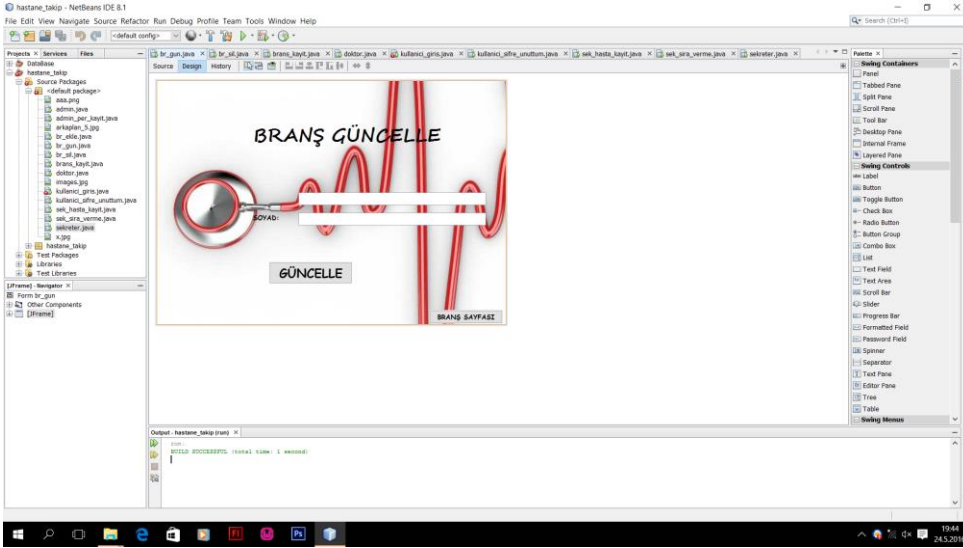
hastane_takip - NetBeans IDE 8.1

File Edit View Navigate Source Refactor Run Debug Profile Team Tools Window Help

Search (Ctrl+I)

<default config>

Projects × Services Files

DataBase
hastane_takip
Source Packages
<default package>
aaa.png
admin.java
admin_per_kayit.java
arkaplan_5.jpg
br_ekle.java
br_gun.java
br_sil.java
brans_kayit.java
doktor.java
images.jpg
kullanici_giris.java
kullanici_sifre_unuttum.java
sek_hasta_kayit.java
sek_sira_verme.java
sekreter.java
x.jpg
hastane_takip
Test Packages
Libraries
Test Libraries

[JFrame] - Navigator ×

Form br_gun
Other Components
[JFrame]

br_gun.java × br_sil.java × brans_kayit.java × doktor.java × kullanici_giris.java × kullanici_sifre_unuttum.java × sek_hasta_kayit.java × sek_sira_verme.java × sekreter.java ×

Source Design History

BRANŞ GÜNCELLE

SOYAD:

GÜNCELLE

BRANŞ SAYFASI

Output - hastane_takip (run) ×

run:
BUILD SUCCESSFUL (total time: 1 second)

Palette ×

Swing Containers
Panel
Tabbed Pane
Split Pane
Scroll Pane
Tool Bar
Desktop Pane
Internal Frame
Layered Pane
Swing Controls
Label
Button
Toggle Button
Check Box
Radio Button
Button Group
Combo Box
List
Text Field
Text Area
Scroll Bar
Slider
Progress Bar
Formatted Field
Password Field
Spinner
Separator
Text Pane
Editor Pane
Tree
Table
Swing Menus

19:44
24.5.2018